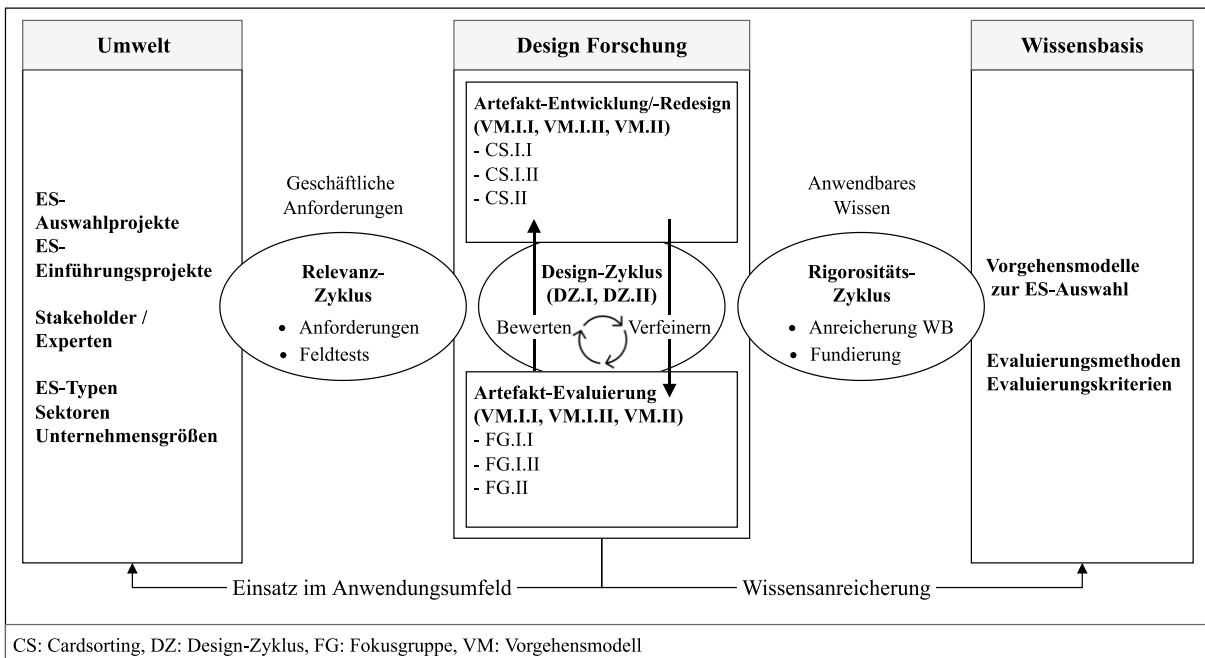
Umwelt

ES-Auswahlprojekte
ES-Einführungsprojekte

Stakeholder / Experten

ES-Typen
Sektoren
Unternehmensgrößen

Geschäftliche Anforderungen

Relevanz-Zyklus
• Anforderungen
• Feldtests

Design Forschung

Artefakt-Entwicklung/-Redesign (VM.I.I, VM.I.II, VM.II)
- CS.I.I
- CS.I.II
- CS.II

Design-Zyklus (DZ.I, DZ.II)
Bewerten
Verfeinern

Artefakt-Evaluierung (VM.I.I, VM.I.II, VM.II)
- FG.I.I
- FG.I.II
- FG.II

Anwendbares Wissen

Rigorositäts-Zyklus
• Anreicherung WB
• Fundierung

Wissensbasis

Vorgehensmodelle zur ES-Auswahl

Evaluierungsmethoden
Evaluierungskriterien

Einsatz im Anwendungsumfeld
Wissensanreicherung

CS: Cardsorting, DZ: Design-Zyklus, FG: Fokusgruppe, VM: Vorgehensmodell